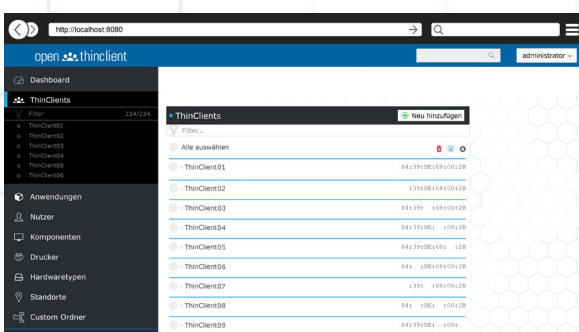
http://localhost:8080

open thinclient

administrator

Dashboard

ThinClients

Filter 234/234

ThinClient01
ThinClient02
ThinClient03
ThinClient04
ThinClient05
ThinClient06

Anwendungen

Nutzer

Komponenten

Drucker

Hardwaretypen

Standorte

Custom Ordner

ThinClients

Neu hinzufügen

Filter...

Alle auswählen

ThinClient01 04:39:8E:66:00:2B
ThinClient02 :39:8E:68:00:2B
ThinClient03 04:39: :68:00:2B
ThinClient04 04:39:8E: :00:2B
ThinClient05 04:39:8E:68: :2B
ThinClient06 04: :8E:68:00:2B
ThinClient07 :39: :68:00:2B
ThinClient08 04: :8E: :00:2B
ThinClient09 04:39:8E: :00: